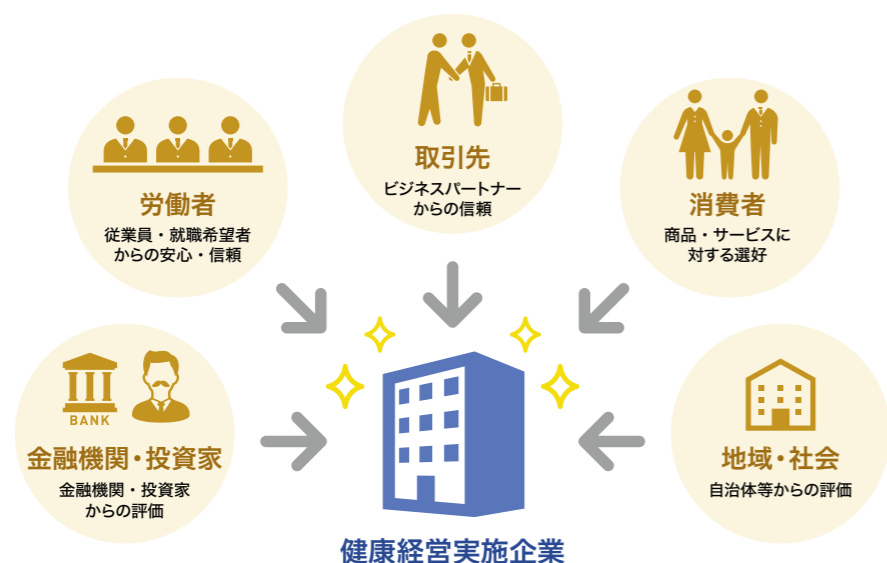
取引先
ビジネスパートナーからの信頼

労働者
従業員・就職希望者からの安心・信頼

消費者
商品・サービスに対する選好

BANK

金融機関・投資家
金融機関・投資家からの評価

地域・社会
自治体等からの評価

健康経営実施企業